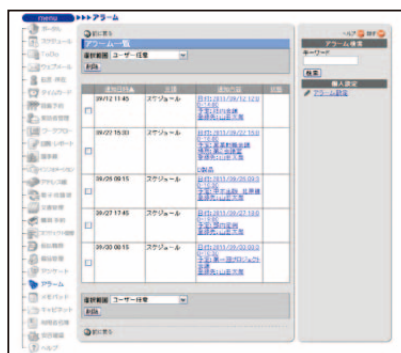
menu ▶▶▶アラーム

前に戻る

ヘルプ 閉じる

アラーム一覧

選択削除 ユーザー任意

削除

| | 通知日時 | 分類 | 通知内容 | 状態 |
|---|---|---|---|---|
| | 09/12 17:45 | スケジュール | 日付:2013/09/12 12:0 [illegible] 予定:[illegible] 会議 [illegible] | |
| | 09/22 15:00 | スケジュール | 日付:2013/09/22 15:0 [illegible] 予定:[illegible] 会議 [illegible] | |
| | 09/26 09:15 | スケジュール | 日付:2013/09/26 09:0 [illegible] | |
| | 09/27 17:45 | スケジュール | 日付:2013/09/27 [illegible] | |
| | 09/30 09:15 | スケジュール | 日付:2013/09/30 09:0 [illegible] | |

選択削除 ユーザー任意

削除

前に戻る

アラーム検索

キーワード

検索

個人設定

アラーム設定

アラーム